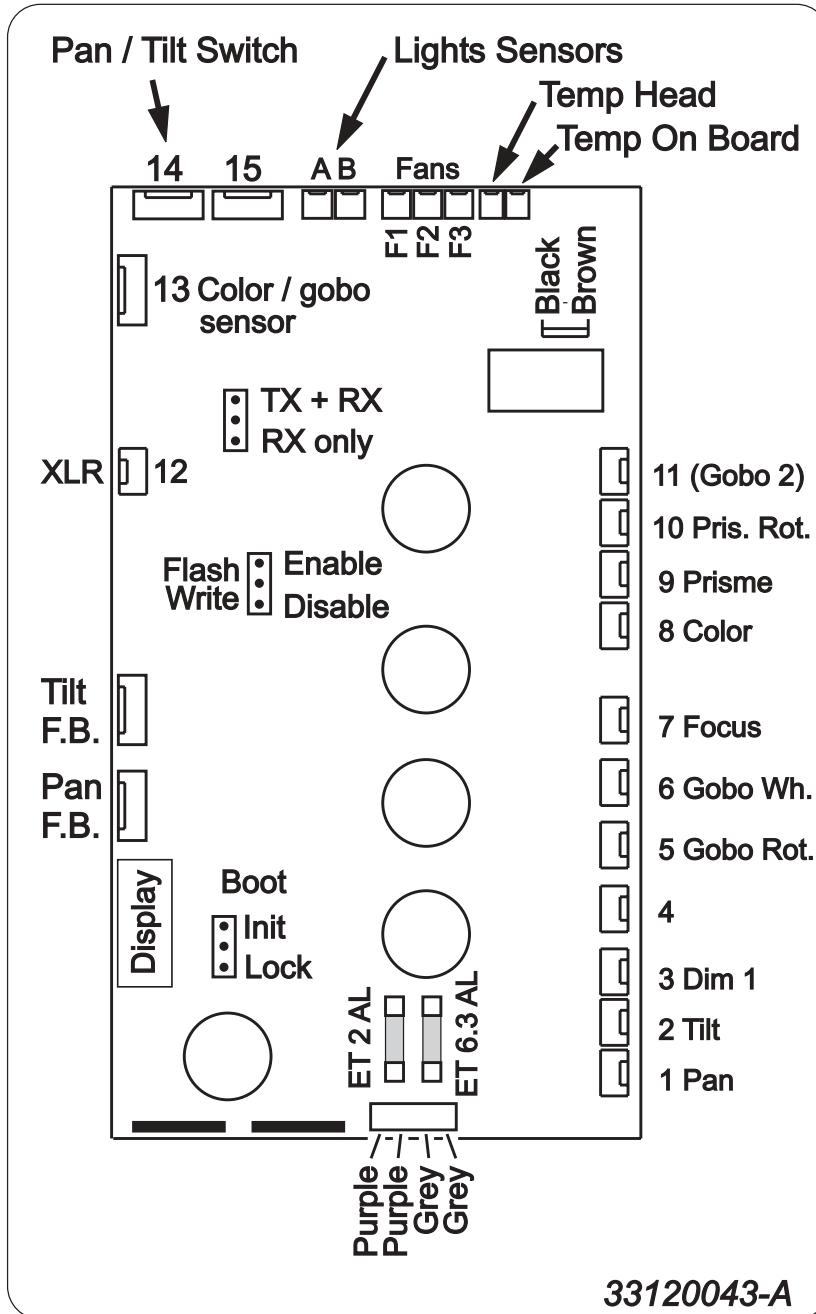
Pan / Tilt Switch

Lights Sensors

Temp Head

Temp On Board

14 15 A B Fans

F1 F2 F3

Black Brown

13 Color / gobo sensor

TX + RX
RX only

XLR 12

11 (Gobo 2)
10 Pris. Rot.
9 Prisme
8 Color

Flash Write
Enable
Disable

Tilt F.B.

Pan F.B.

7 Focus
6 Gobo Wh.
5 Gobo Rot.
4
3 Dim 1
2 Tilt
1 Pan

Display

Boot
Init
Lock

ET 2 AL
ET 6.3 AL

Purple Purple Grey Grey

33120043-A